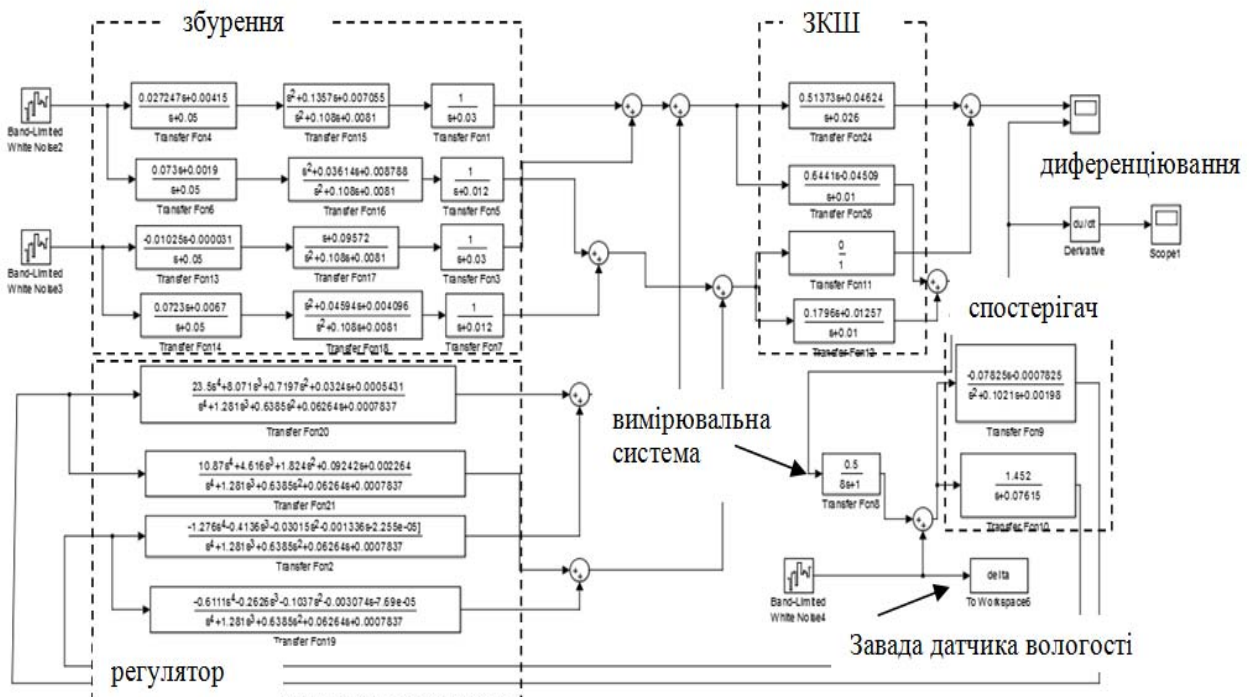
збурення

ЗКШ

Band-Limited White Noise2

$\frac{0.02724s+0.00415}{s+0.05}$
Transfer Fcn4

$\frac{s^2+0.1357s+0.007055}{s^2+0.108s+0.0081}$
Transfer Fcn15

$\frac{1}{s+0.03}$
Transfer Fcn1

$\frac{0.073s+0.0019}{s+0.05}$
Transfer Fcn6

$\frac{s^2+0.03614s+0.008788}{s^2+0.108s+0.0081}$
Transfer Fcn16

$\frac{1}{s+0.012}$
Transfer Fcn5

Band-Limited White Noise3

$\frac{-0.01025s-0.000031}{s+0.05}$
Transfer Fcn13

$\frac{s+0.09572}{s^2+0.108s+0.0081}$
Transfer Fcn17

$\frac{1}{s+0.03}$
Transfer Fcn3

$\frac{0.0723s+0.0067}{s+0.05}$
Transfer Fcn14

$\frac{s^2+0.04594s+0.004096}{s^2+0.108s+0.0081}$
Transfer Fcn18

$\frac{1}{s+0.012}$
Transfer Fcn7

$\frac{0.51373s+0.04624}{s+0.026}$
Transfer Fcn24

$\frac{0.6441s+0.04509}{s+0.01}$
Transfer Fcn26

$\frac{0}{1}$
Transfer Fcn11

$\frac{0.1796s+0.01257}{s+0.01}$
Transfer Fcn12

диференціювання

du/dt
Derivative

Scope1

спостерігач

$\frac{-0.07825s-0.0007825}{s^2+0.1021s+0.00198}$
Transfer Fcn9

$\frac{1.452}{s+0.07615}$
Transfer Fcn10

$\frac{23.5s^4+8.071s^3+0.7197s^2+0.0324s+0.0005431}{s^4+1.281s^3+0.6385s^2+0.06264s+0.0007837}$
Transfer Fcn20

$\frac{10.87s^4+4.616s^3+1.824s^2+0.09242s+0.002264}{s^4+1.281s^3+0.6385s^2+0.06264s+0.0007837}$
Transfer Fcn21

$\frac{-1.276s^4-0.4136s^3-0.03015s^2-0.001336s-2.255e-05]}{s^4+1.281s^3+0.6385s^2+0.06264s+0.0007837}$
Transfer Fcn2

$\frac{-0.6111s^4-0.2626s^3-0.1037s^2-0.003074s-7.69e-05}{s^4+1.281s^3+0.6385s^2+0.06264s+0.0007837}$
Transfer Fcn19

вимірювальна система

$\frac{0.5}{8s+1}$
Transfer Fcn8

Band-Limited White Noise4

delta
To Workspace6

Завада датчика вологості

регулятор